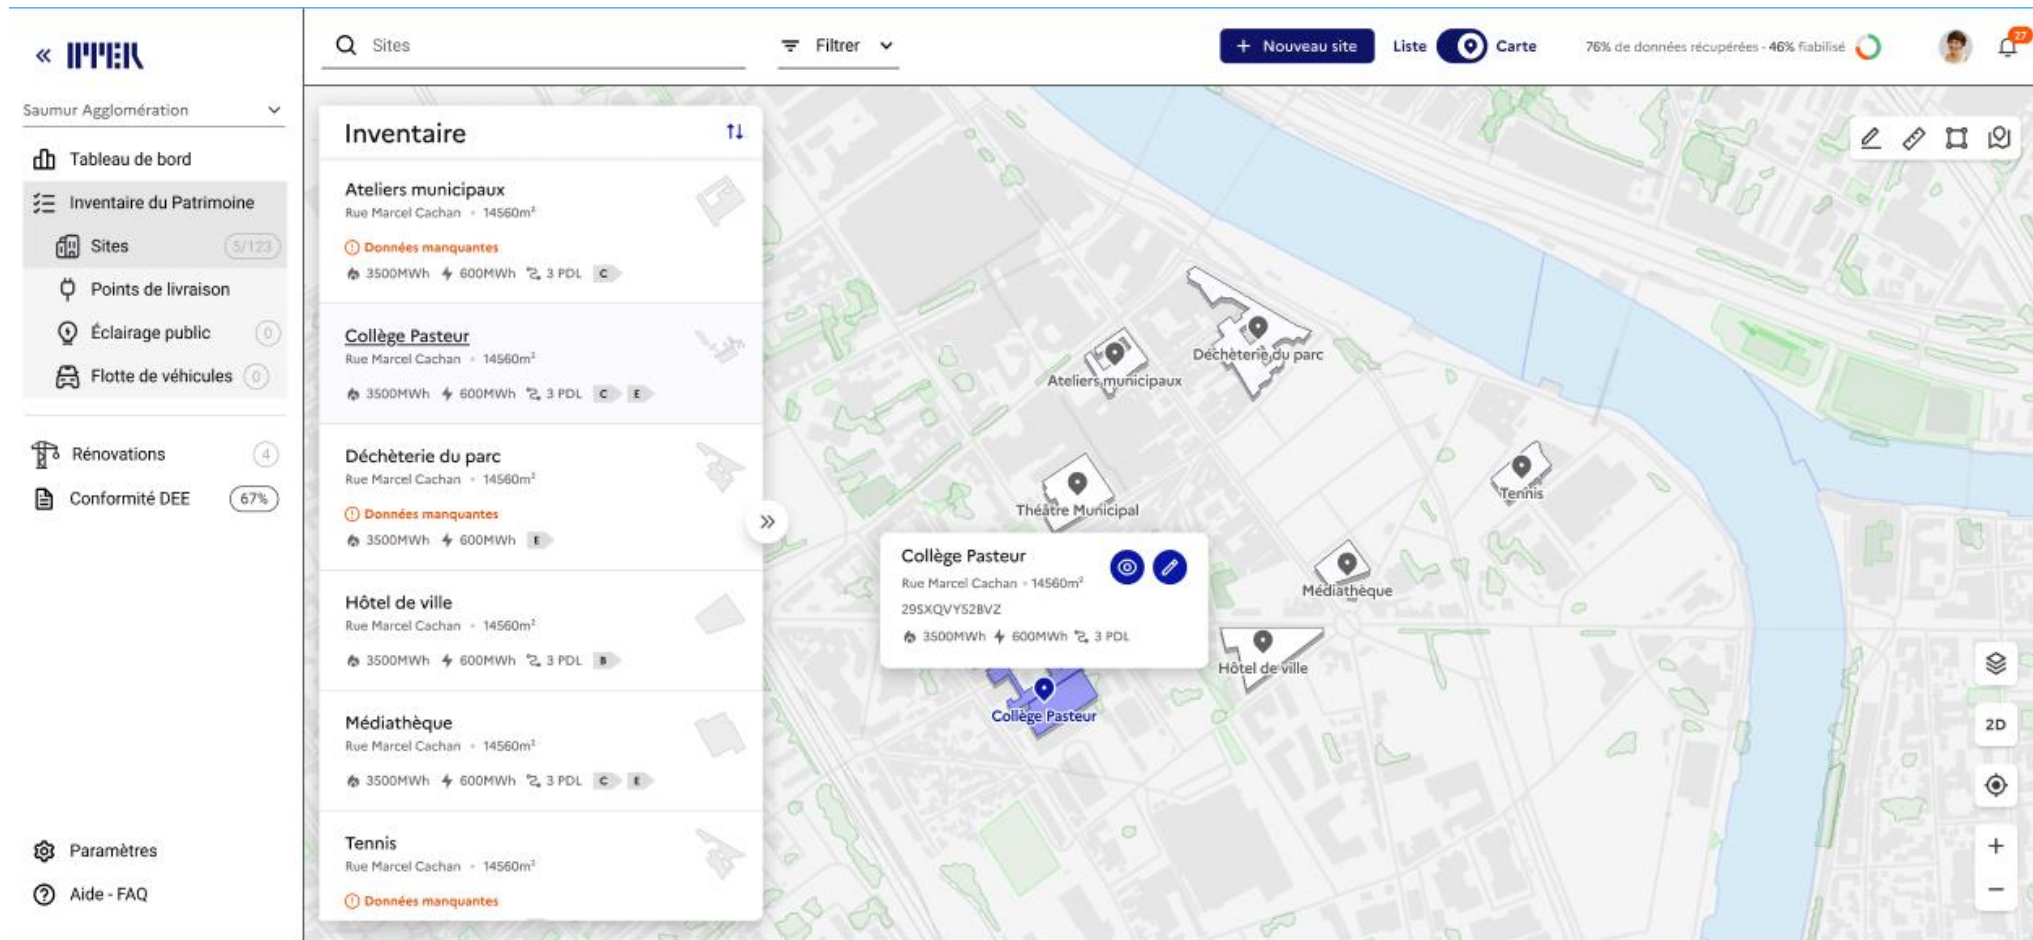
« IPPEN

Saumur Agglomération

Tableau de bord
Inventaire du Patrimoine
Sites 5/123
Points de livraison
Éclairage public 0
Flotte de véhicules 0

Rénovations 4
Conformité DEE 67%

Paramètres
Aide - FAQ

Sites

Filtrer

+ Nouveau site
Liste
Carte
76% de données récupérées - 46% fiabilisé

27

Inventaire

Ateliers municipaux
Rue Marcel Cachan • 14560m²
Données manquantes
3500MWh 600MWh 3 PDL C

Collège Pasteur
Rue Marcel Cachan • 14560m²
3500MWh 600MWh 3 PDL C E

Déchèterie du parc
Rue Marcel Cachan • 14560m²
Données manquantes
3500MWh 600MWh E

Hôtel de ville
Rue Marcel Cachan • 14560m²
3500MWh 600MWh 3 PDL B

Médiathèque
Rue Marcel Cachan • 14560m²
3500MWh 600MWh 3 PDL C E

Tennis
Rue Marcel Cachan • 14560m²
Données manquantes

Déchèterie du parc
Ateliers municipaux
Théâtre Municipal
Tennis
Médiathèque
Hôtel de ville
Collège Pasteur

Collège Pasteur
Rue Marcel Cachan • 14560m²
29SXQVY52BVZ
3500MWh 600MWh 3 PDL

2D
+
−